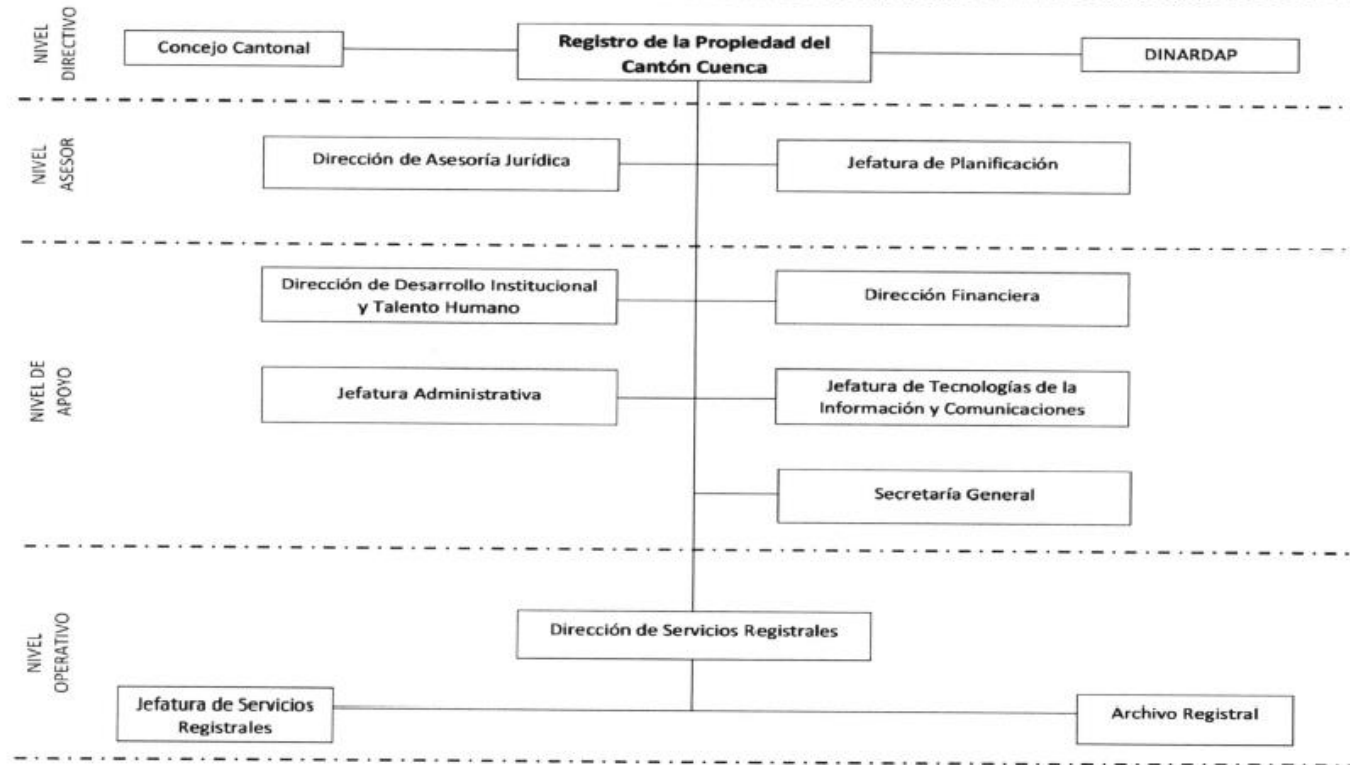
NIVEL DIRECTIVO

Concejo Cantonal

Registro de la Propiedad del Cantón Cuenca

DINARDAP

NIVEL ASESOR

Dirección de Asesoría Jurídica

Jefatura de Planificación

NIVEL DE APOYO

Dirección de Desarrollo Institucional y Talento Humano

Dirección Financiera

Jefatura Administrativa

Jefatura de Tecnologías de la Información y Comunicaciones

Secretaría General

NIVEL OPERATIVO

Dirección de Servicios Registrales

Jefatura de Servicios Registrales

Archivo Registral